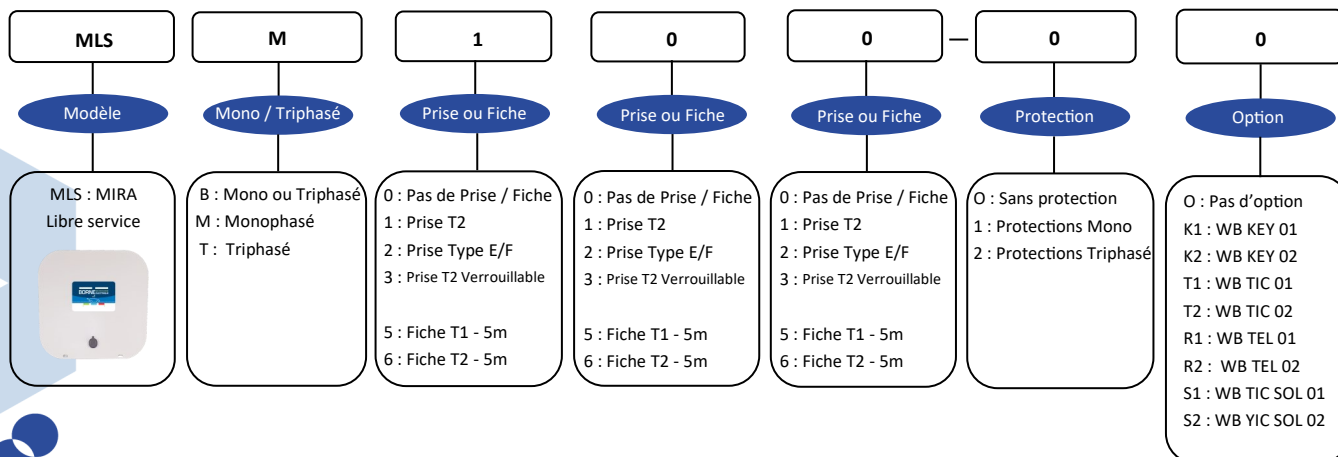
MLS

Modèle

MLS : MIRA
Libre service

M

Mono / Triphasé

B : Mono ou Triphasé
M : Monophasé
T : Triphasé

1

Prise ou Fiche

0 : Pas de Prise / Fiche
1 : Prise T2
2 : Prise Type E/F
3 : Prise T2 Verrouillable

5 : Fiche T1 - 5m
6 : Fiche T2 - 5m

0

Prise ou Fiche

0 : Pas de Prise / Fiche
1 : Prise T2
2 : Prise Type E/F
3 : Prise T2 Verrouillable

5 : Fiche T1 - 5m
6 : Fiche T2 - 5m

0

Prise ou Fiche

0 : Pas de Prise / Fiche
1 : Prise T2
2 : Prise Type E/F
3 : Prise T2 Verrouillable

5 : Fiche T1 - 5m
6 : Fiche T2 - 5m

—

0

Protection

O : Sans protection
1 : Protections Mono
2 : Protections Triphasé

0

Option

O : Pas d'option
K1 : WB KEY 01
K2 : WB KEY 02
T1 : WB TIC 01
T2 : WB TIC 02
R1 : WB TEL 01
R2 : WB TEL 02
S1 : WB TIC SOL 01
S2 : WB YIC SOL 02